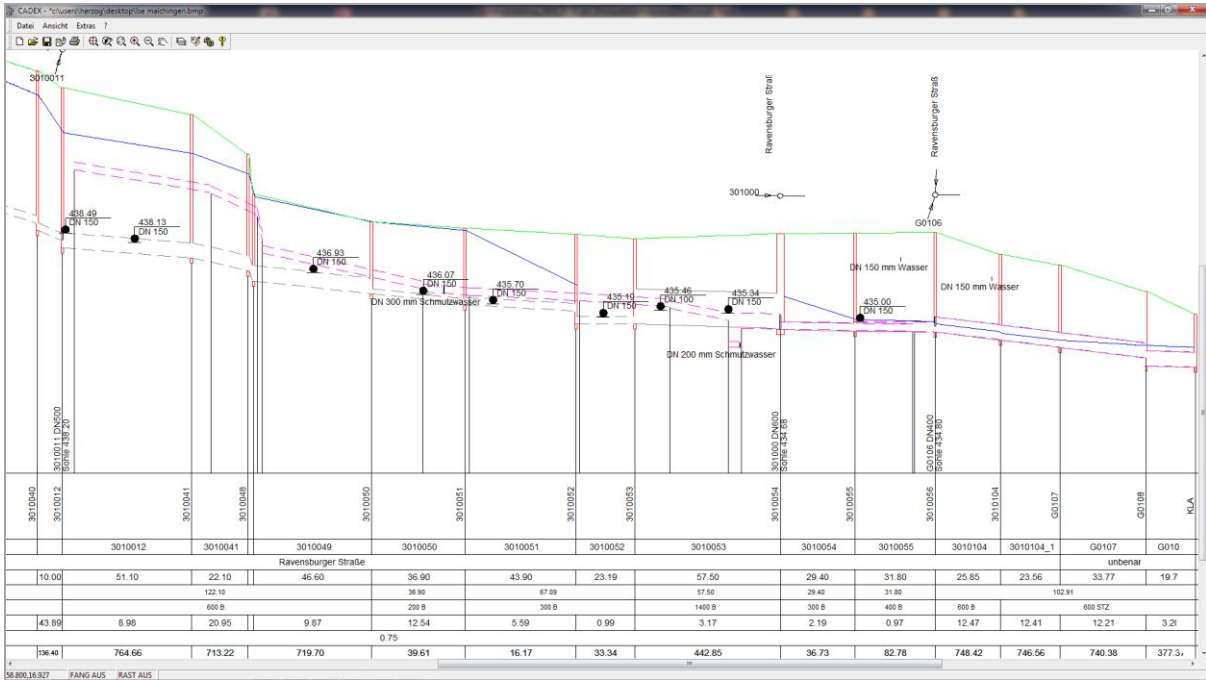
CADEX - "c:\users\herzog\desktop\lse maichingen.bmp"
Datei Ansicht Extras ?

3010011

Ravensburger Straß

Ravensburger Straß

301000

G0106

438.49
DN 150

438.13
DN 150

436.93
DN 160

436.07
DN 150

DN 300 mm Schmutzwasser

435.70
DN 150

435.19
DN 150

435.46
DN 100

435.34
DN 150

DN 150 mm Wasser

DN 150 mm Wasser

435.00
DN 150

DN 200 mm Schmutzwasser

3010011 DN500
Sohle 438.20

301000 DN600
Sohle 434.68

G0106 DN400
Sohle 434.80

3010040 3010012 3010041 3010048 3010050 3010051 3010052 3010053 3010054 3010055 3010056 3010104 G0107 G0108 KLA

| | 3010012 | 3010041 | 3010049 | 3010050 | 3010051 | 3010052 | 3010053 | 3010054 | 3010055 | 3010104 | 3010104_1 | G0107 | G010 |
|---|---|---|---|---|---|---|---|---|---|---|---|---|---|
| | | | Ravensburger Straße | | | | | | | | | unbenar | |
| 10.00 | 51.10 | 22.10 | 46.60 | 36.90 | 43.90 | 23.19 | 57.50 | 29.40 | 31.80 | 25.85 | 23.56 | 33.77 | 19.7 |
| | | 122.10 | | 36.90 | 67.09 | | 57.50 | 29.40 | 31.80 | | 102.91 | | |
| | | 600 B | | 200 B | 300 B | | 1400 B | 300 B | 400 B | 600 B | | 600 STZ | |
| 43.89 | 8.98 | 20.95 | 9.87 | 12.54 | 5.59 | 0.99 | 3.17 | 2.19 | 0.97 | 12.47 | 12.41 | 12.21 | 3.2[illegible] |
| | | | | 0.75 | | | | | | | | | |
| 136.40 | 764.66 | 713.22 | 719.70 | 39.61 | 16.17 | 33.34 | 442.85 | 36.73 | 82.78 | 748.42 | 746.56 | 740.38 | 377.3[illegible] |

58.800,16.927 FANG AUS RAST AUS